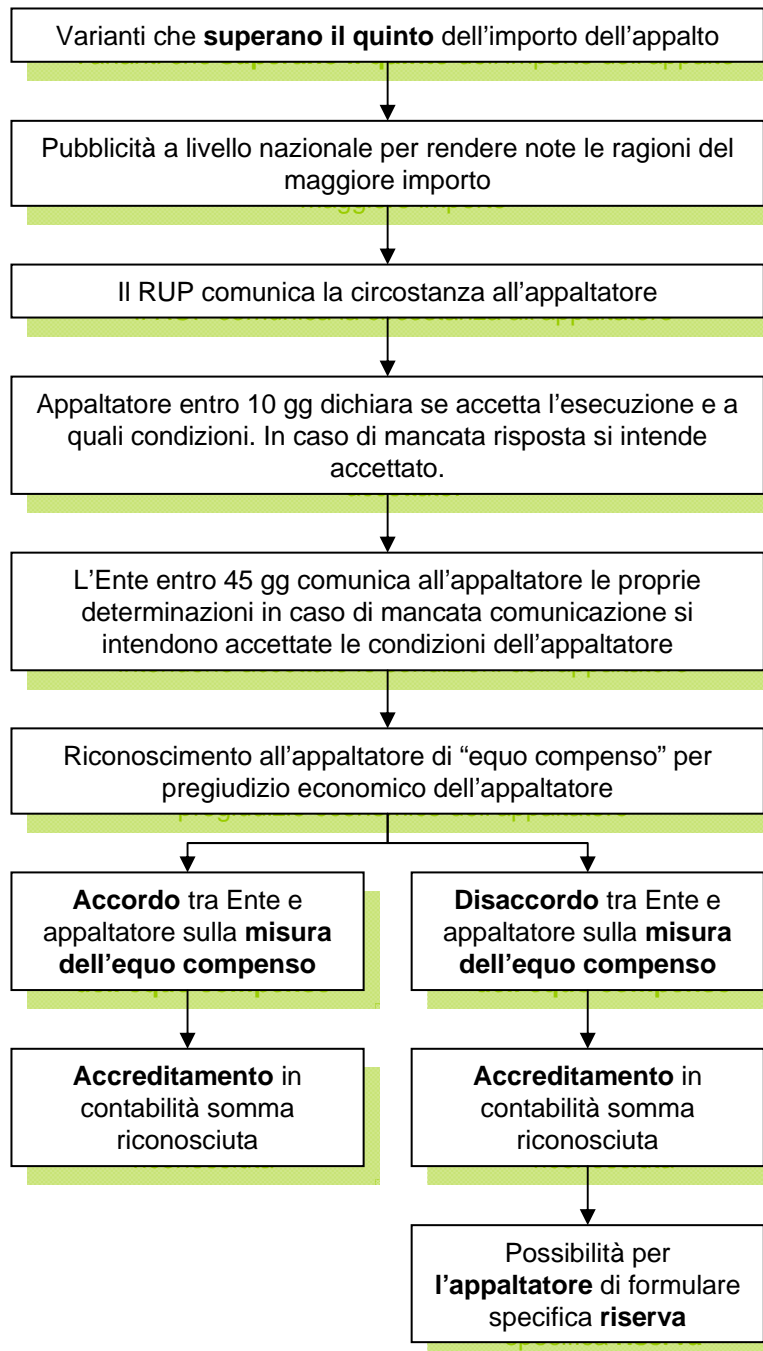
Varianti che **superano il quinto** dell'importo dell'appalto

Pubblicità a livello nazionale per rendere note le ragioni del maggiore importo

Il RUP comunica la circostanza all'appaltatore

Appaltatore entro 10 gg dichiara se accetta l'esecuzione e a quali condizioni. In caso di mancata risposta si intende accettato.

L'Ente entro 45 gg comunica all'appaltatore le proprie determinazioni in caso di mancata comunicazione si intendono accettate le condizioni dell'appaltatore

Riconoscimento all'appaltatore di "equo compenso" per pregiudizio economico dell'appaltatore

**Accordo** tra Ente e appaltatore sulla **misura dell'equo compenso**

**Accreditamento** in contabilità somma riconosciuta

**Disaccordo** tra Ente e appaltatore sulla **misura dell'equo compenso**

**Accreditamento** in contabilità somma riconosciuta

Possibilità per **l'appaltatore** di formulare specifica **riserva**